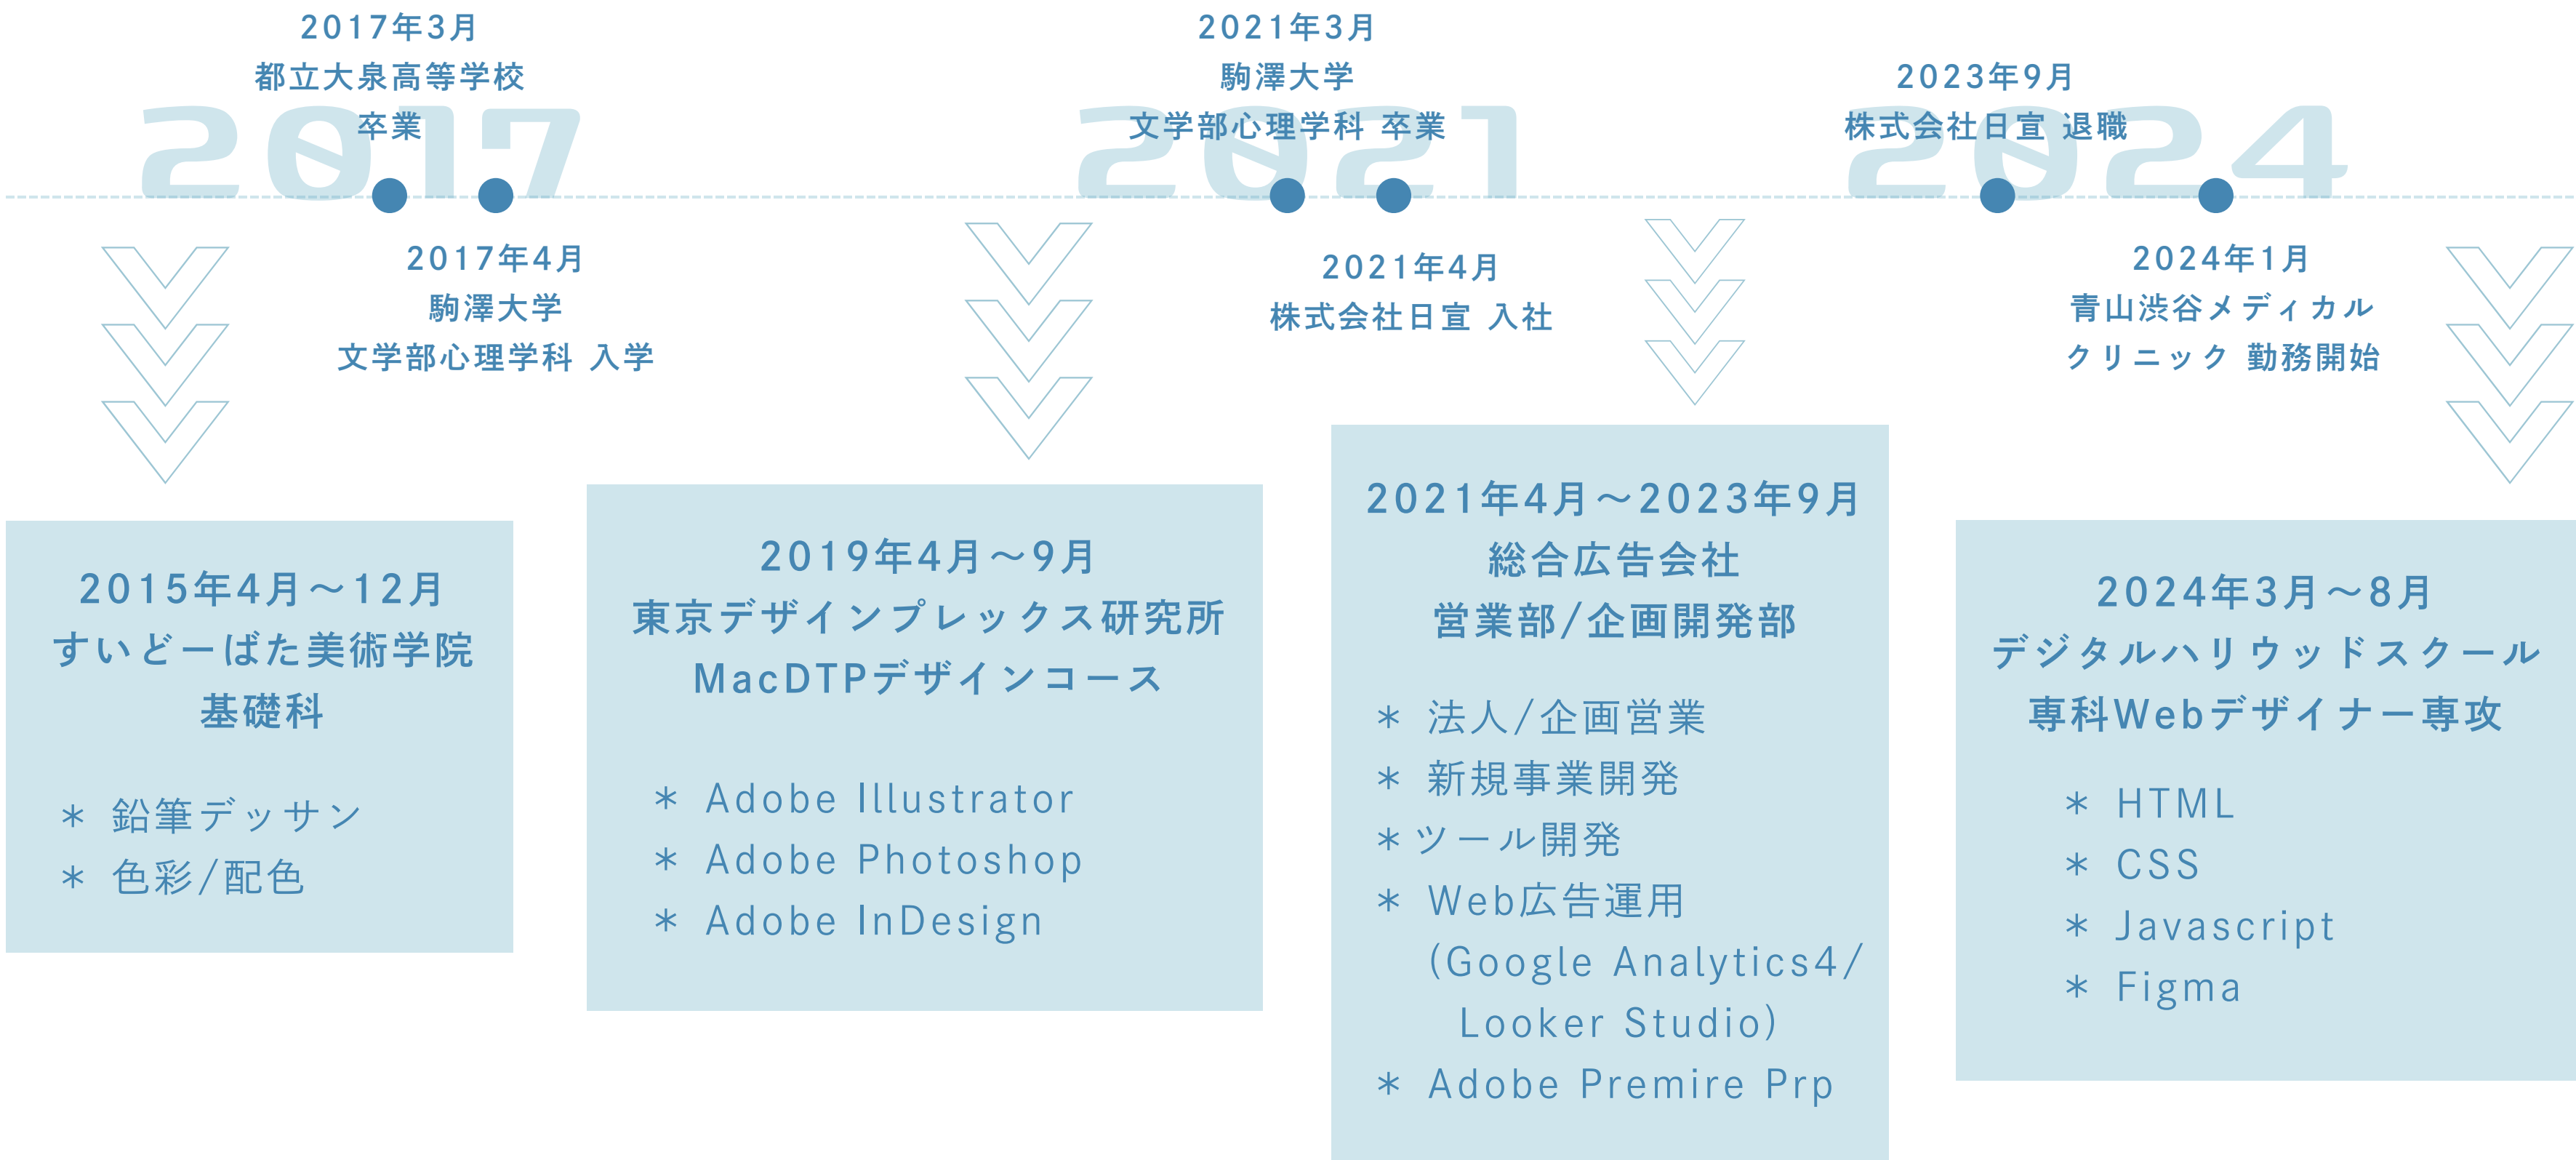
2017年3月
都立大泉高等学校
卒業

2017

2021年3月
駒澤大学
文学部心理学科 卒業

2021

2023年9月
株式会社日宣 退職

2024

2017年4月
駒澤大学
文学部心理学科 入学

2021年4月
株式会社日宣 入社

2024年1月
青山渋谷メディカル
クリニック 勤務開始

2015年4月～12月
すいどーばた美術学院
基礎科

＊ 鉛筆デッサン
＊ 色彩/配色

2019年4月～9月
東京デザインプレックス研究所
MacDTPデザインコース

＊ Adobe Illustrator
＊ Adobe Photoshop
＊ Adobe InDesign

2021年4月～2023年9月
総合広告会社
営業部/企画開発部

＊ 法人/企画営業
＊ 新規事業開発
＊ツール開発
＊ Web広告運用
(Google Analytics4/
Looker Studio)
＊ Adobe Premire Prp

2024年3月～8月
デジタルハリウッドスクール
専科Webデザイナー専攻

＊ HTML
＊ CSS
＊ Javascript
＊ Figma